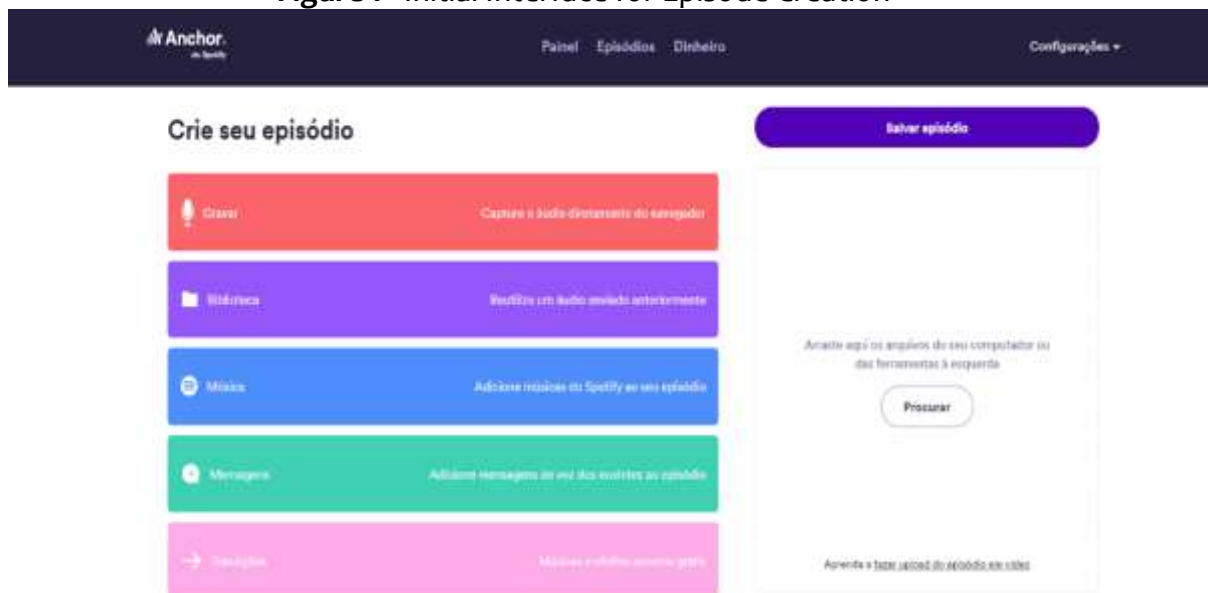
Figure 1 - Initial interface for Episode Creation

Anchor.
by Spotify

Painel Episódios Dinheiro

Configurações

Crie seu episódio

Salvar episódio

Gravar
Capture o áudio diretamente do navegador

Biblioteca
Reutilize um áudio enviado anteriormente

Música
Adicione músicas do Spotify ao seu episódio

Mensagens
Adicione mensagens de voz dos ouvintes ao episódio

Transições
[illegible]

Arraste aqui os arquivos do seu computador ou das ferramentas à esquerda

Procurar

Aprenda a fazer upload do episódio em vídeo